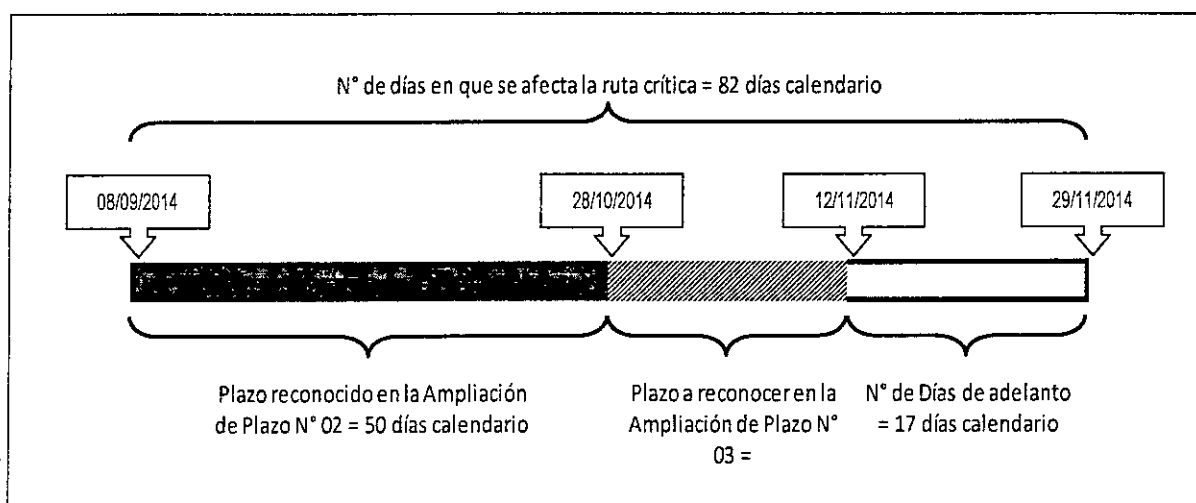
N° de días en que se afecta la ruta crítica = 82 días calendario

08/09/2014

28/10/2014

12/11/2014

29/11/2014

Plazo reconocido en la Ampliación de Plazo N° 02 = 50 días calendario

Plazo a reconocer en la Ampliación de Plazo N° 03 =

N° de Días de adelanto = 17 días calendario